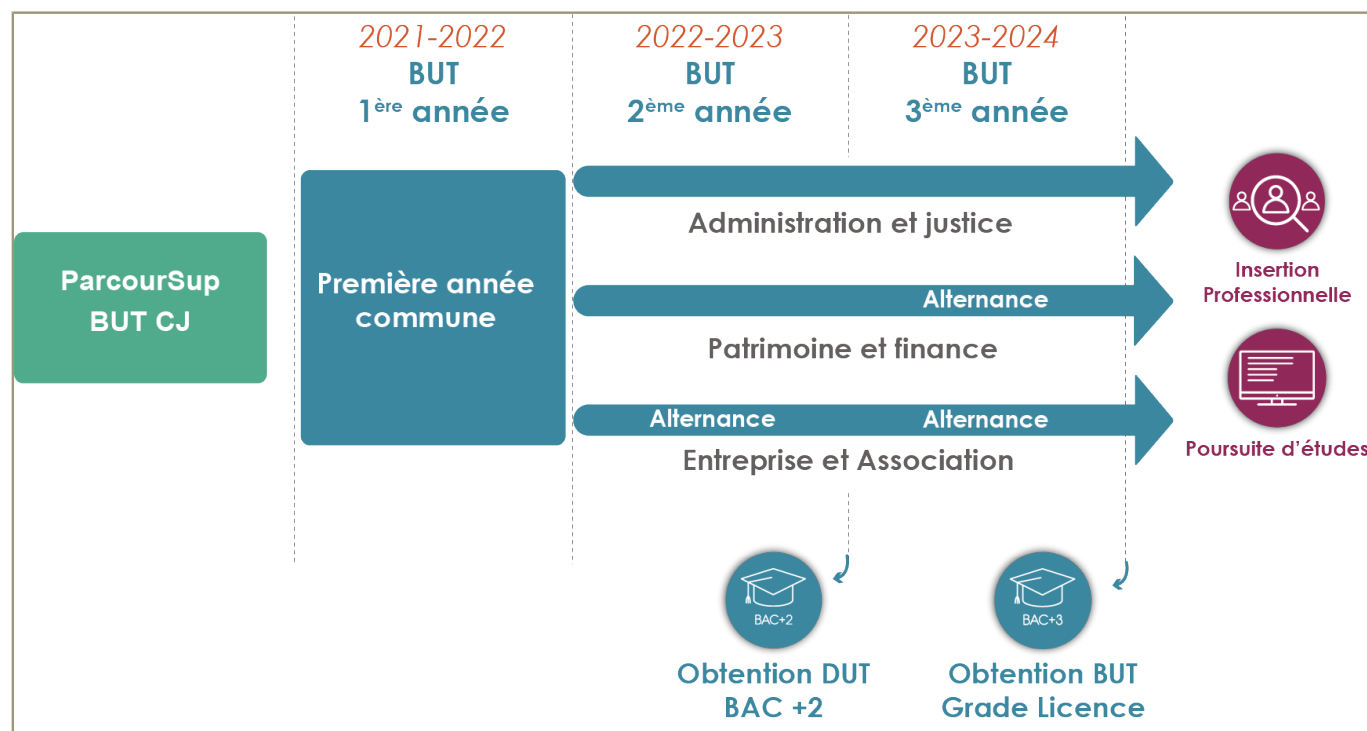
2021-2022
BUT
1$^{ère}$ année

2022-2023
BUT
2$^{ème}$ année

2023-2024
BUT
3$^{ème}$ année

ParcourSup
BUT CJ

Première année commune

Administration et justice

Alternance

Patrimoine et finance

Alternance

Alternance

Entreprise et Association

Insertion Professionnelle

Poursuite d'études

BAC+2

Obtention DUT
BAC +2

BAC+3

Obtention BUT
Grade Licence